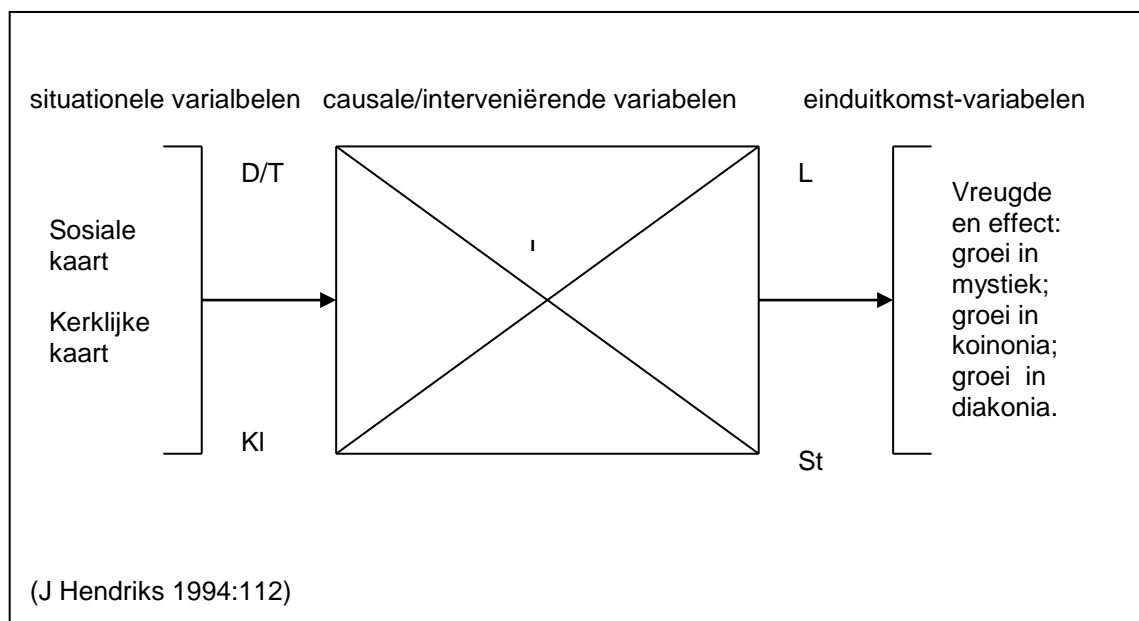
situationele varialbelen causale/interveniërende variabelen einduitkomst-variabelen

D/T

Sosiale kaart

Kerklijke kaart

Kl

I

L

St

Vreugde en effect: groei in mystiek; groei in koinonia; groei in diakonia.

(J Hendriks 1994:112)